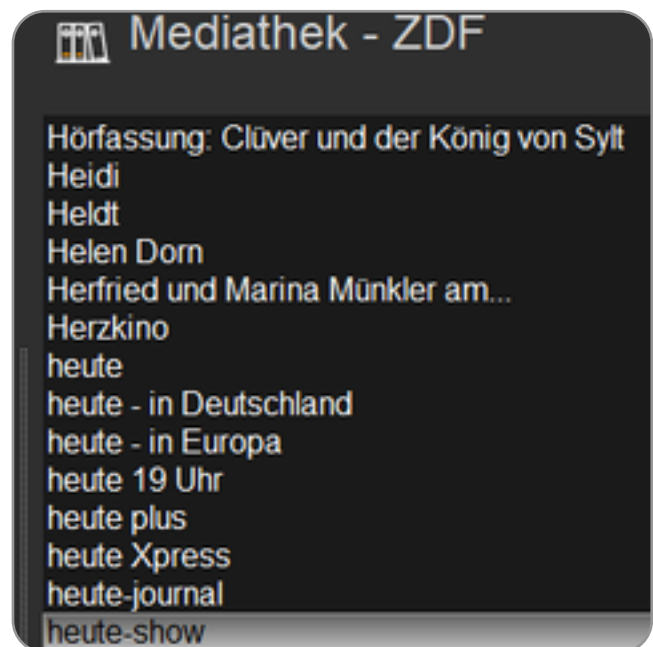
Mediathek - ZDF

Hörfassung: Clüver und der König von Sylt
Heidi
Heldt
Helen Dorn
Herfried und Marina Münkler am...
Herzkino
heute
heute - in Deutschland
heute - in Europa
heute 19 Uhr
heute plus
heute Xpress
heute-journal
heute-show